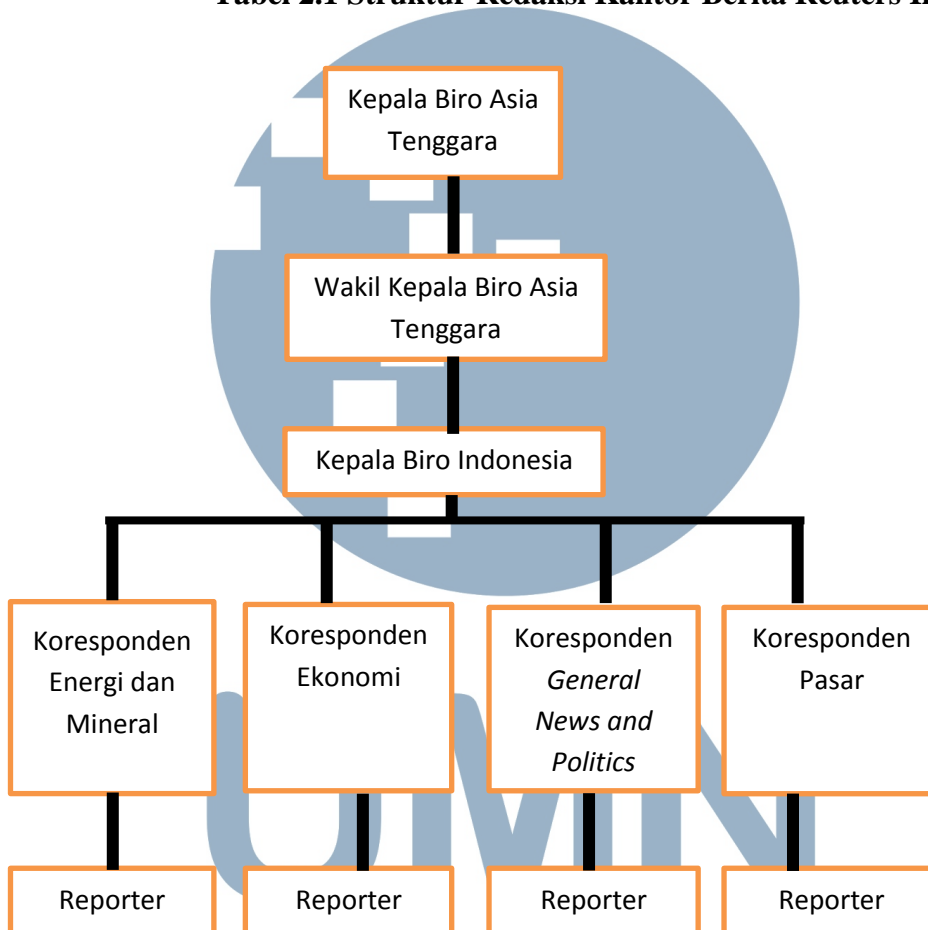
Tabel 2.1 Struktur Redaksi Kantor Berita Reuters I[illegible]

Kepala Biro Asia Tenggara

Wakil Kepala Biro Asia Tenggara

Kepala Biro Indonesia

Koresponden Energi dan Mineral

Koresponden Ekonomi

Koresponden *General News and Politics*

Koresponden Pasar

Reporter

Reporter

Reporter

Reporter